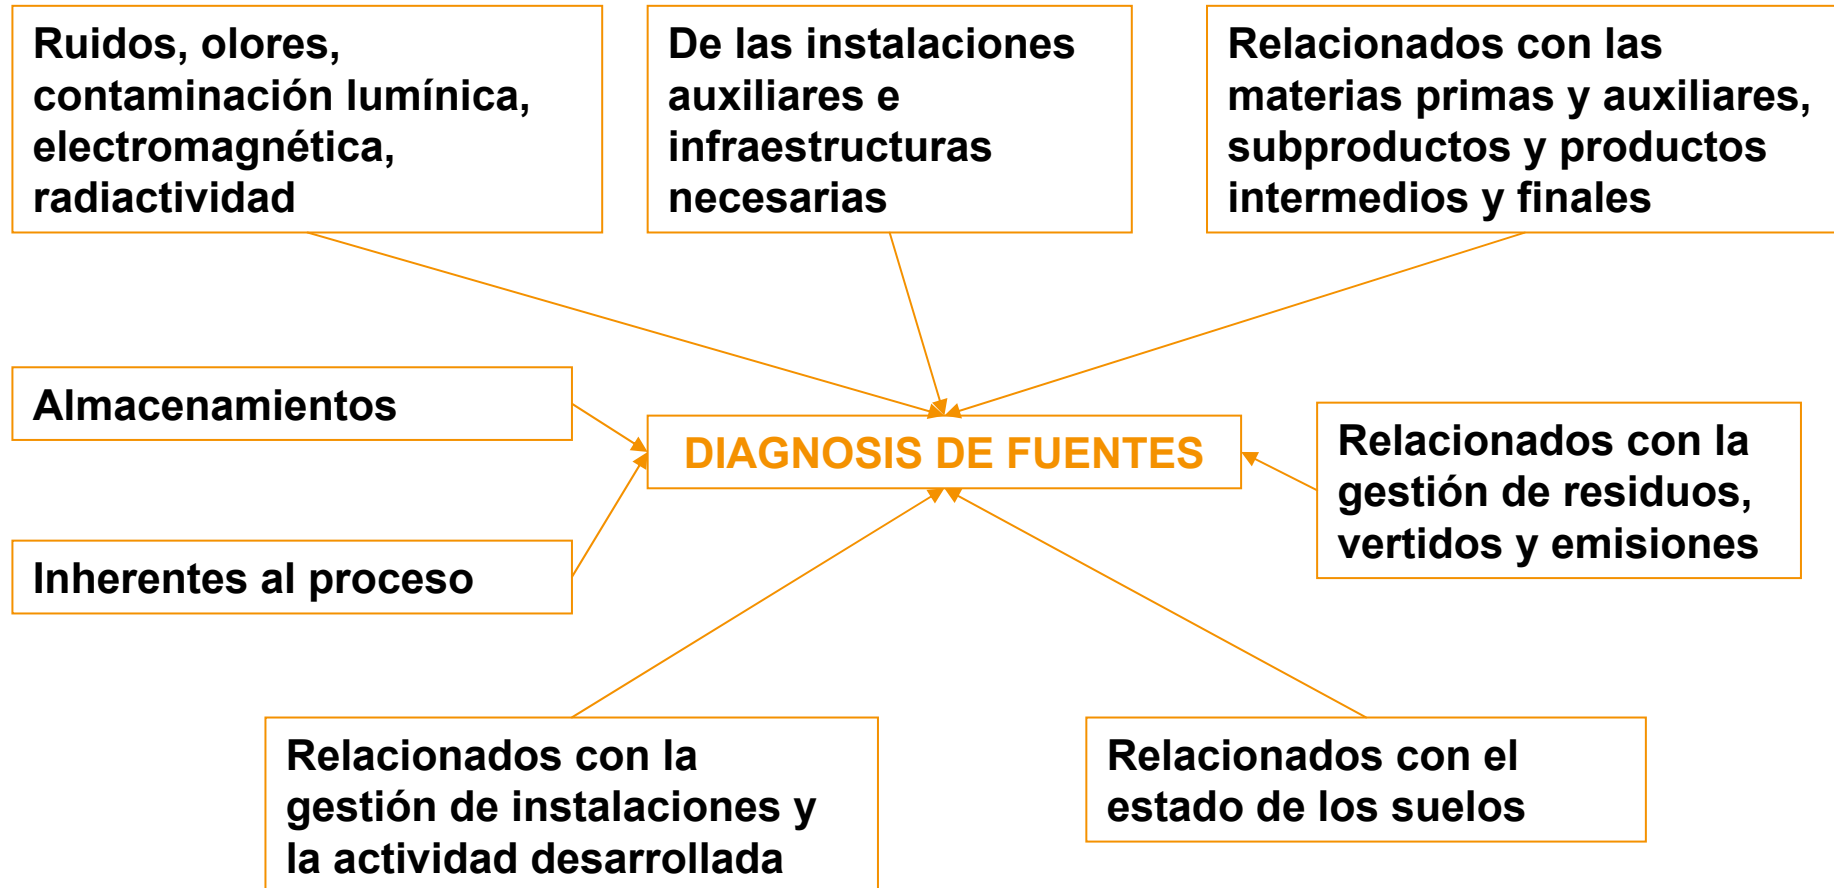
Ruidos, olores, contaminación lumínica, electromagnética, radiactividad

De las instalaciones auxiliares e infraestructuras necesarias

Relacionados con las materias primas y auxiliares, subproductos y productos intermedios y finales

Almacenamientos

DIAGNOSIS DE FUENTES

Relacionados con la gestión de residuos, vertidos y emisiones

Inherentes al proceso

Relacionados con la gestión de instalaciones y la actividad desarrollada

Relacionados con el estado de los suelos